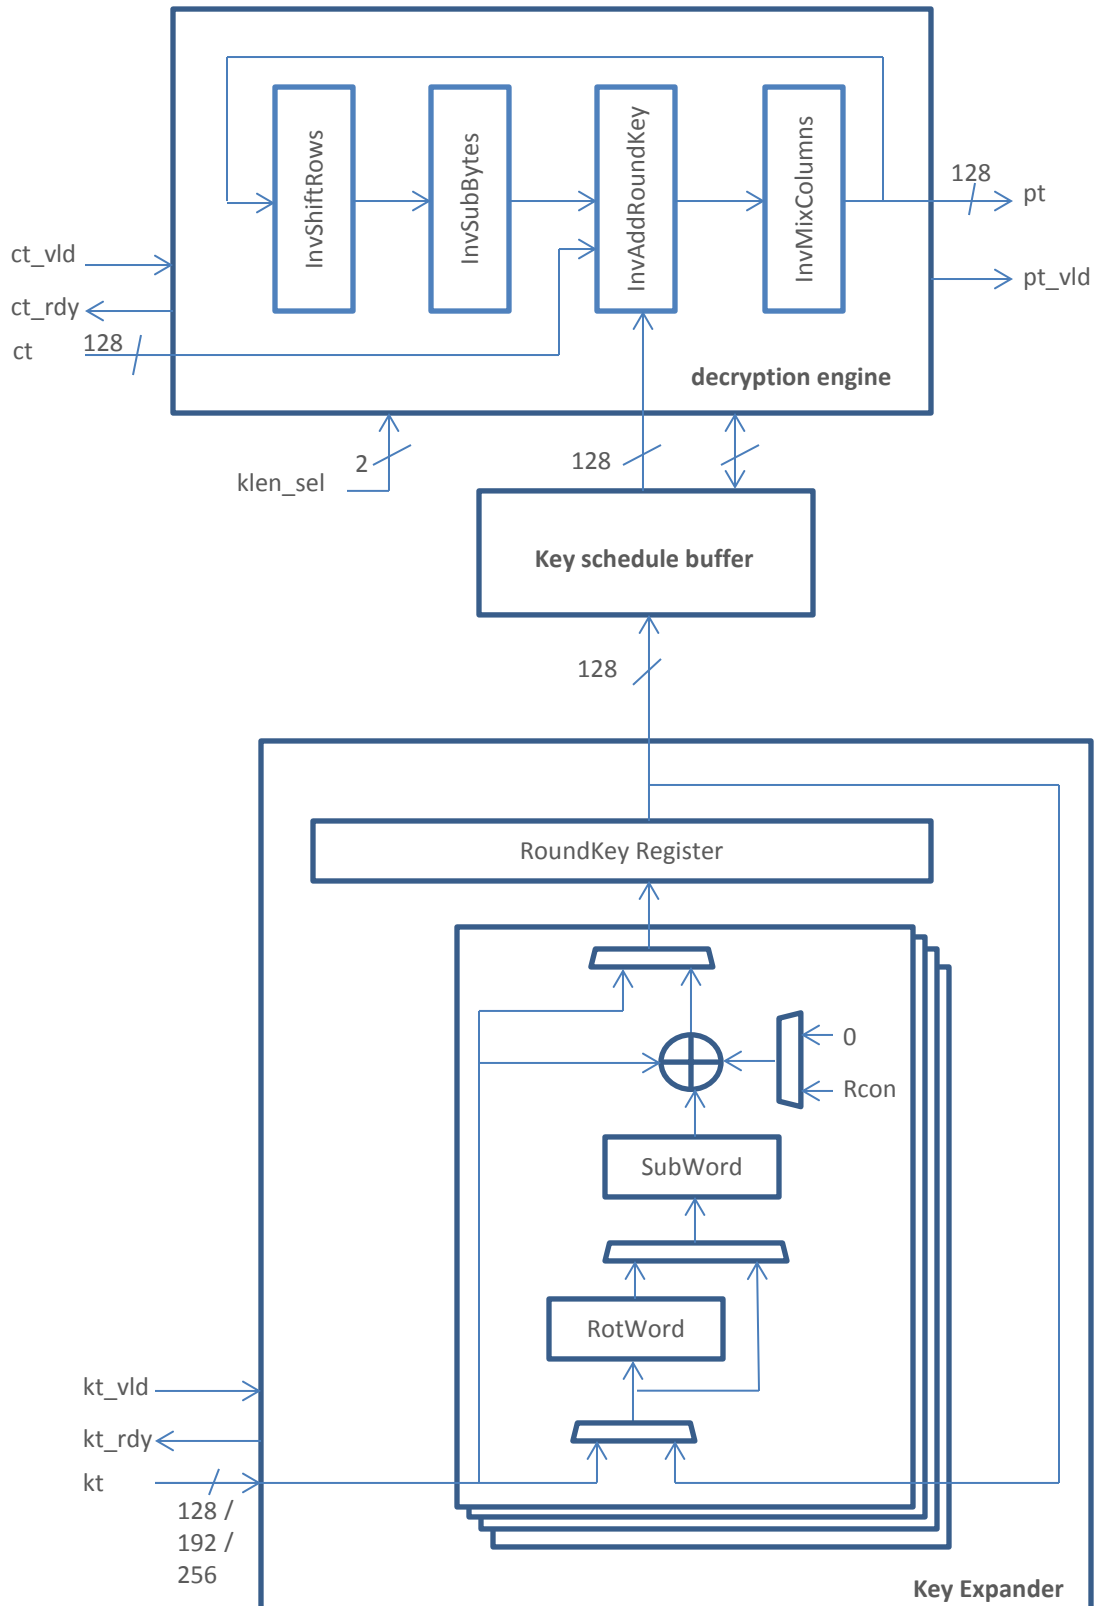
InvShiftRows
InvSubBytes
InvAddRoundKey
InvMixColumns
128
pt
pt_vld
ct_vld
ct_rdy
ct
128
decryption engine
2
klen_sel
128
Key schedule buffer
128
RoundKey Register
0
Rcon
SubWord
RotWord
kt_vld
kt_rdy
kt
128 / 192 / 256
Key Expander